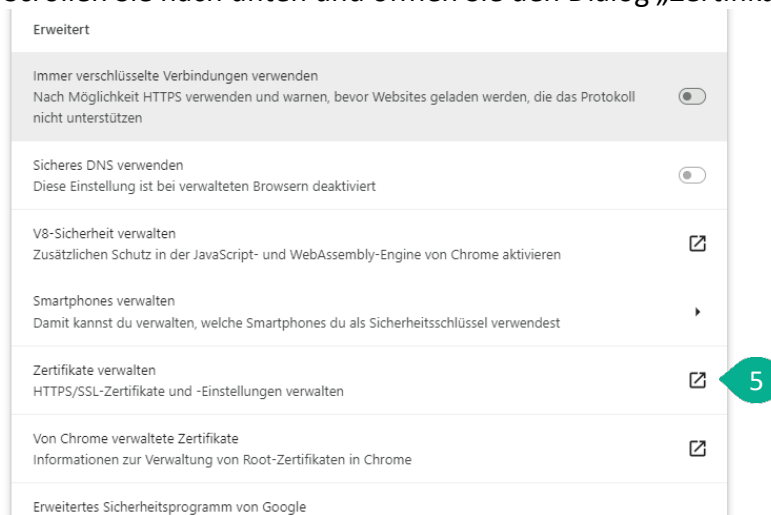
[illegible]

Erweitert

Immer verschlüsselte Verbindungen verwenden
Nach Möglichkeit HTTPS verwenden und warnen, bevor Websites geladen werden, die das Protokoll nicht unterstützen

Sicheres DNS verwenden
Diese Einstellung ist bei verwalteten Browsern deaktiviert

V8-Sicherheit verwalten
Zusätzlichen Schutz in der JavaScript- und WebAssembly-Engine von Chrome aktivieren

Smartphones verwalten
Damit kannst du verwalten, welche Smartphones du als Sicherheitsschlüssel verwendest

Zertifikate verwalten
HTTPS/SSL-Zertifikate und -Einstellungen verwalten

5

Von Chrome verwaltete Zertifikate
Informationen zur Verwaltung von Root-Zertifikaten in Chrome

Erweitertes Sicherheitsprogramm von Google